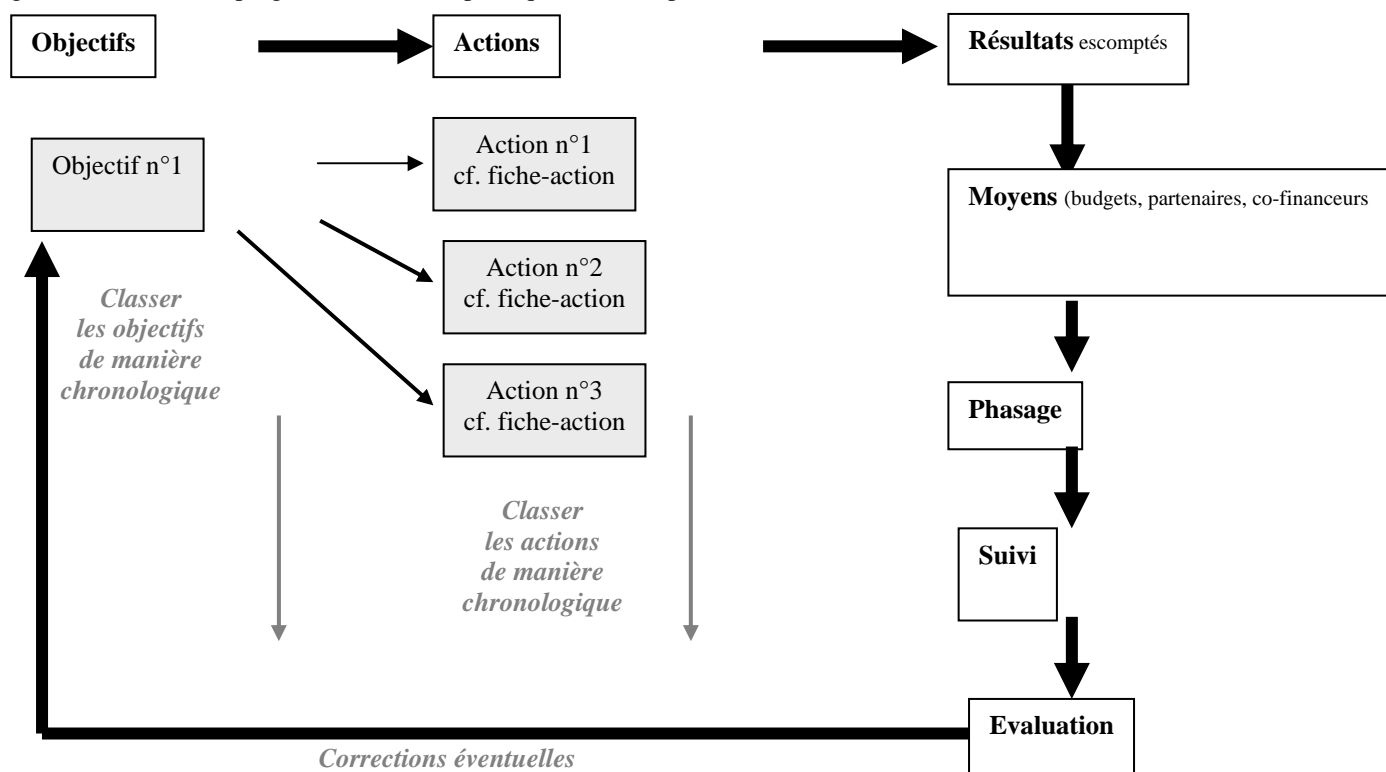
Objectifs

Actions

Résultats escomptés

Objectif n°1

Action n°1
cf. fiche-action

Action n°2
cf. fiche-action

Action n°3
cf. fiche-action

Moyens (budgets, partenaires, co-financeurs

Classer les objectifs de manière chronologique

Classer les actions de manière chronologique

Phasage

Suivi

Evaluation

Corrections éventuelles